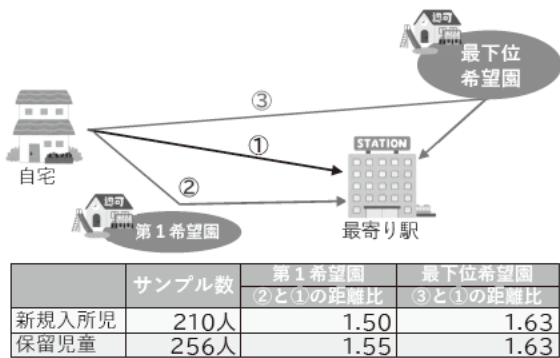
認可

最下位希望園

③

自宅

STATION

①

②

認可

第１希望園

最寄り駅

| | サンプル数 | 第１希望園<br>②と①の距離比 | 最下位希望園<br>③と①の距離比 |
|---|---|---|---|
| 新規入所児 | 210人 | 1.50 | 1.63 |
| 保留児童 | 256人 | 1.55 | 1.63 |